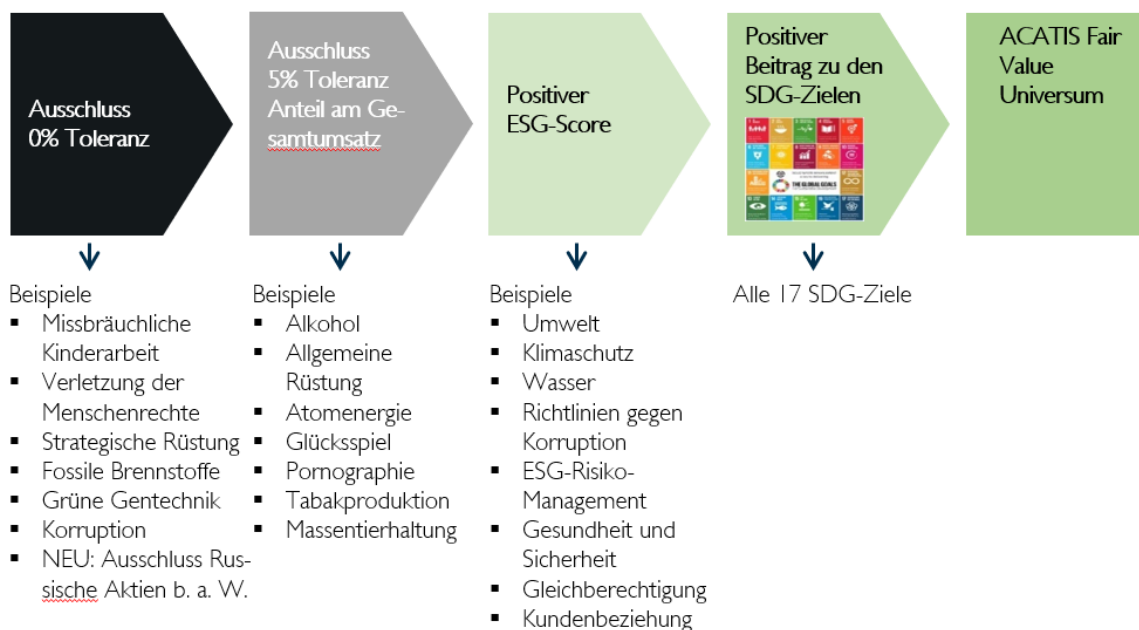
Ausschluss 0% Toleranz

Ausschluss 5% Toleranz Anteil am Gesamtumsatz

Positiver ESG-Score

Positiver Beitrag zu den SDG-Zielen

ACATIS Fair Value Universum

Beispiele
- Missbräuchliche Kinderarbeit
- Verletzung der Menschenrechte
- Strategische Rüstung
- Fossile Brennstoffe
- Grüne Gentechnik
- Korruption
- NEU: Ausschluss Russische Aktien b. a. W.

Beispiele
- Alkohol
- Allgemeine Rüstung
- Atomenergie
- Glücksspiel
- Pornographie
- Tabakproduktion
- Massentierhaltung

Beispiele
- Umwelt
- Klimaschutz
- Wasser
- Richtlinien gegen Korruption
- ESG-Risiko-Management
- Gesundheit und Sicherheit
- Gleichberechtigung
- Kundenbeziehung

Alle 17 SDG-Ziele